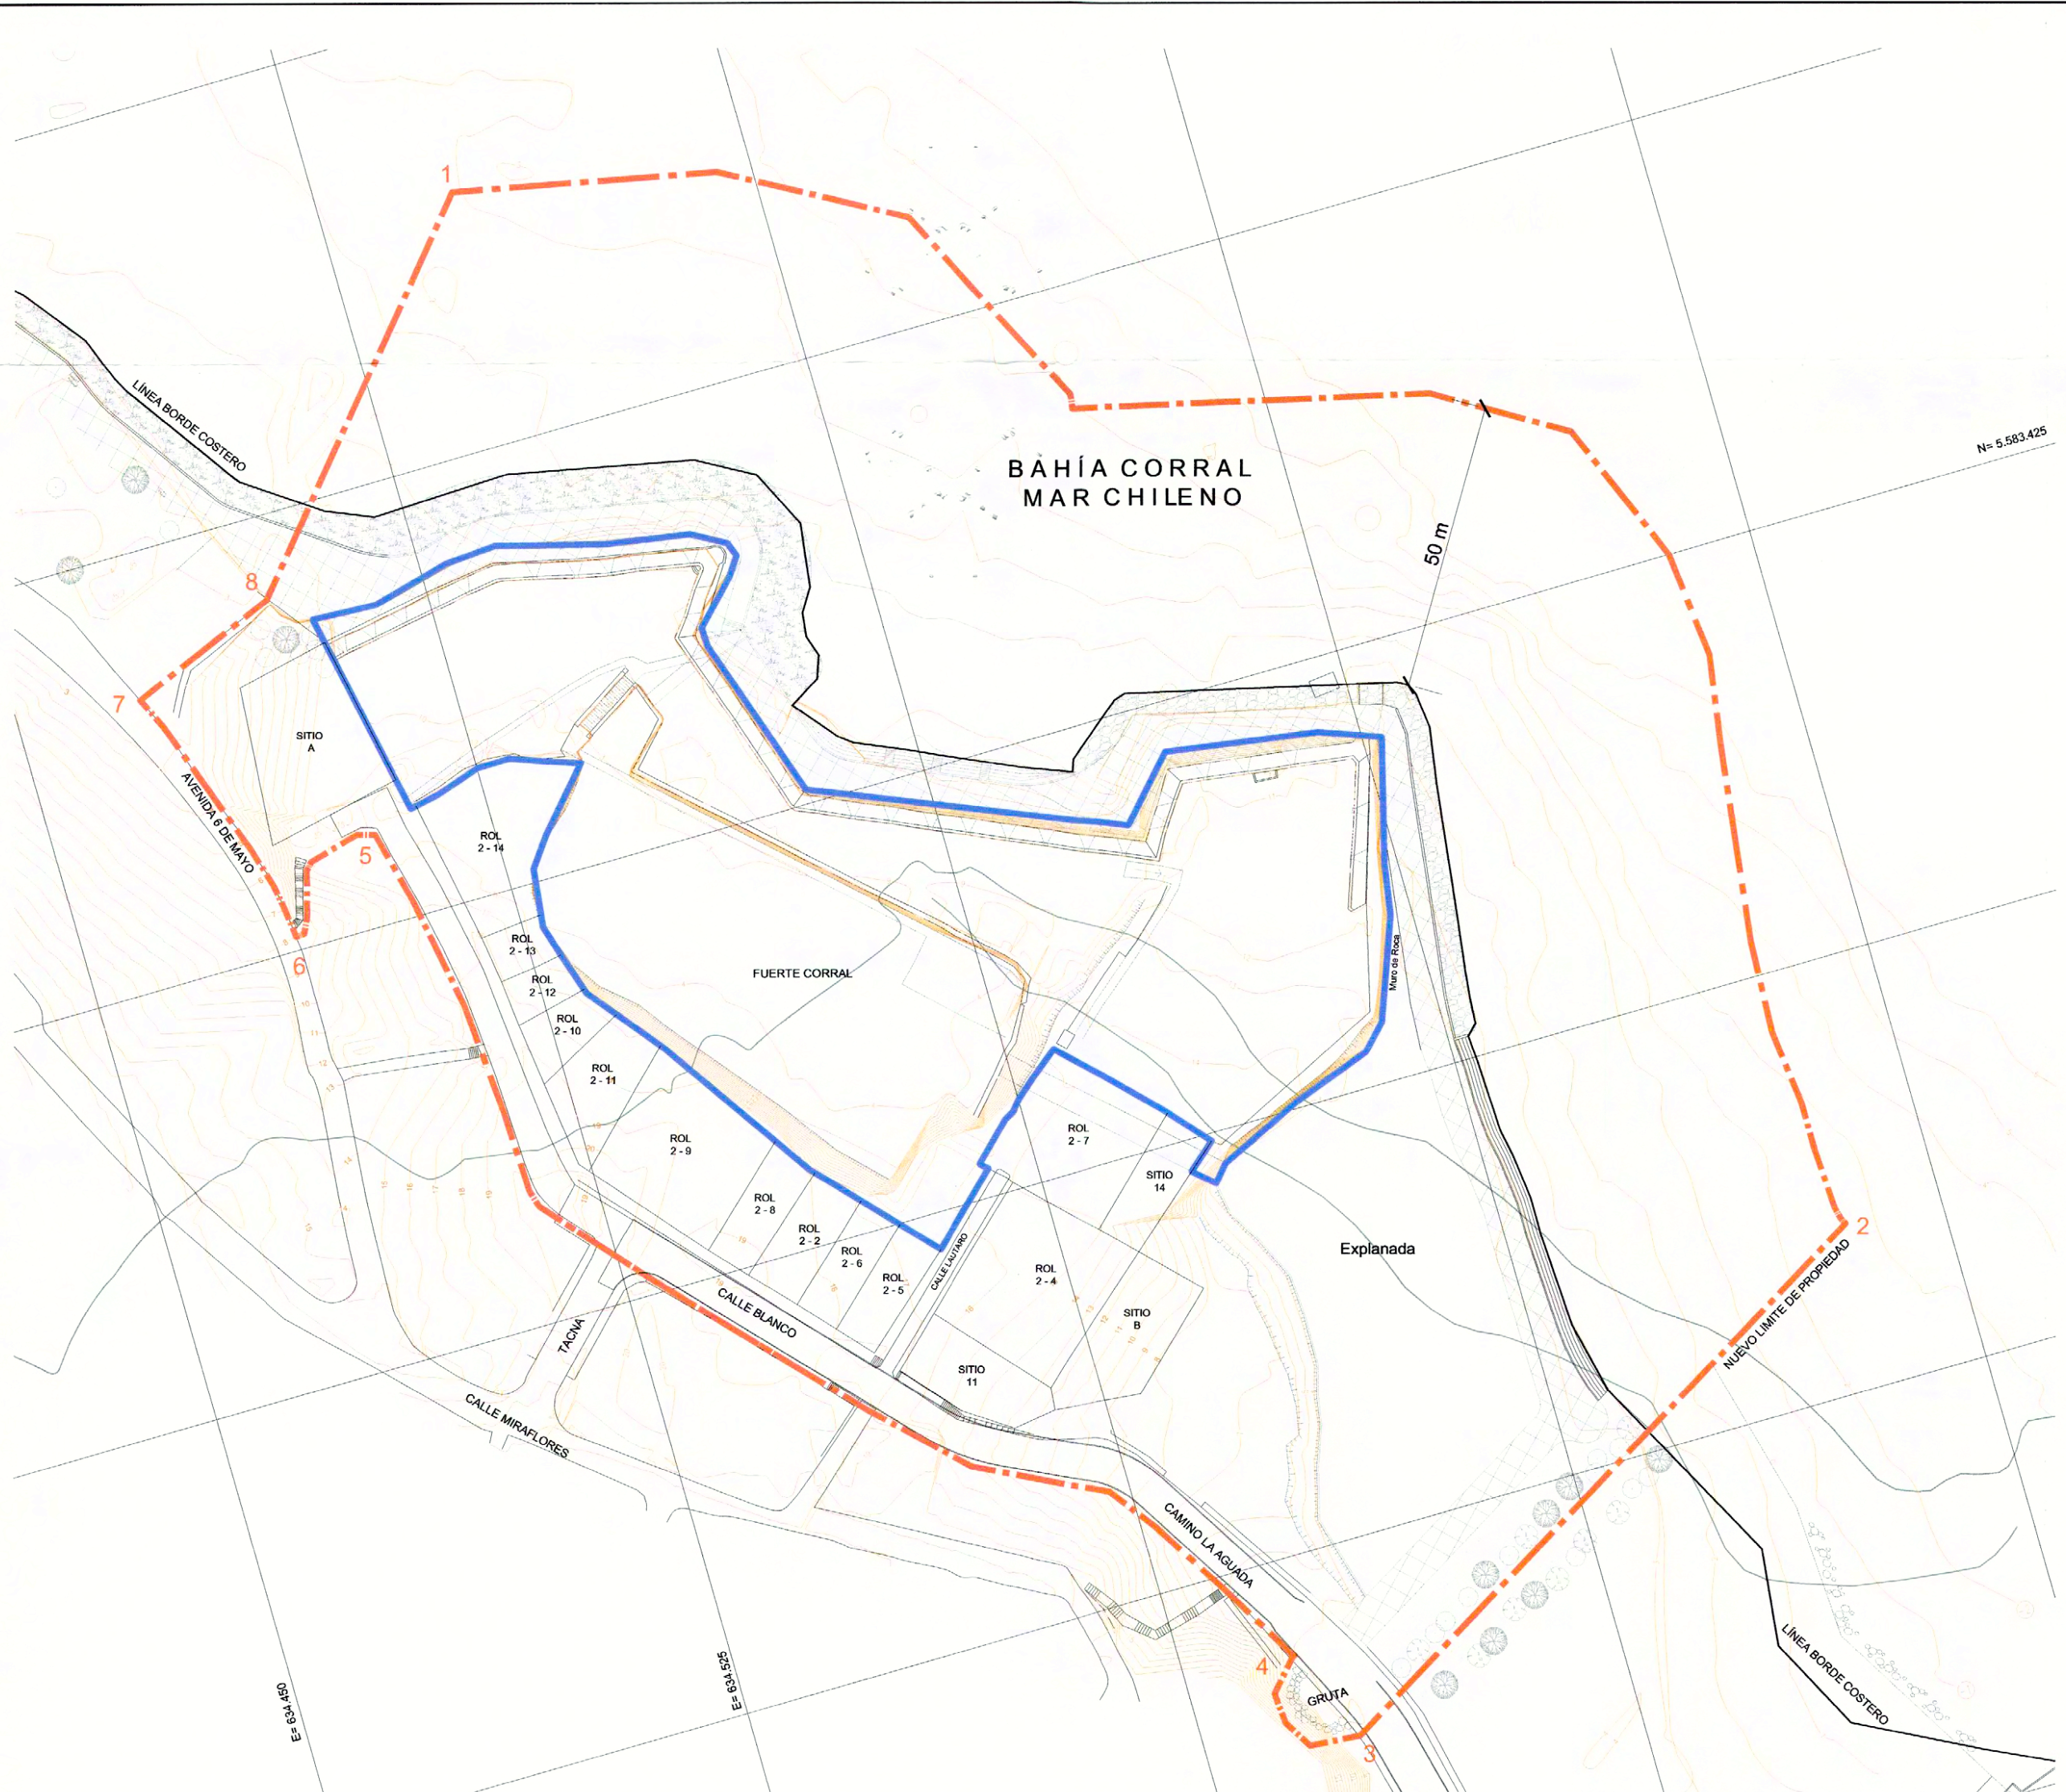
1

LÍNEA BORDE COSTERO

BAHÍA CORRAL
MAR CHILENO

N= 5.583.425

50 m

8

7

SITIO
A

AVENIDA 6 DE MAYO

5

6

ROL
2 - 14

ROL
2 - 13

ROL
2 - 12

ROL
2 - 10

ROL
2 - 11

FUERTE CORRAL

Muro de Roca

ROL
2 - 9

ROL
2 - 8

ROL
2 - 2

ROL
2 - 6

ROL
2 - 5

CALLE LAUTARO

ROL
2 - 7

SITIO
14

ROL
2 - 4

SITIO
B

SITIO
11

Explanada

2

NUEVO LIMITE DE PROPIEDAD

CALLE BLANCO

TACNA

CALLE MIRAFLORES

CAMINO LA AGUADA

4

GRUTA

3

LÍNEA BORDE COSTERO

E= 634.450

E= 634.525